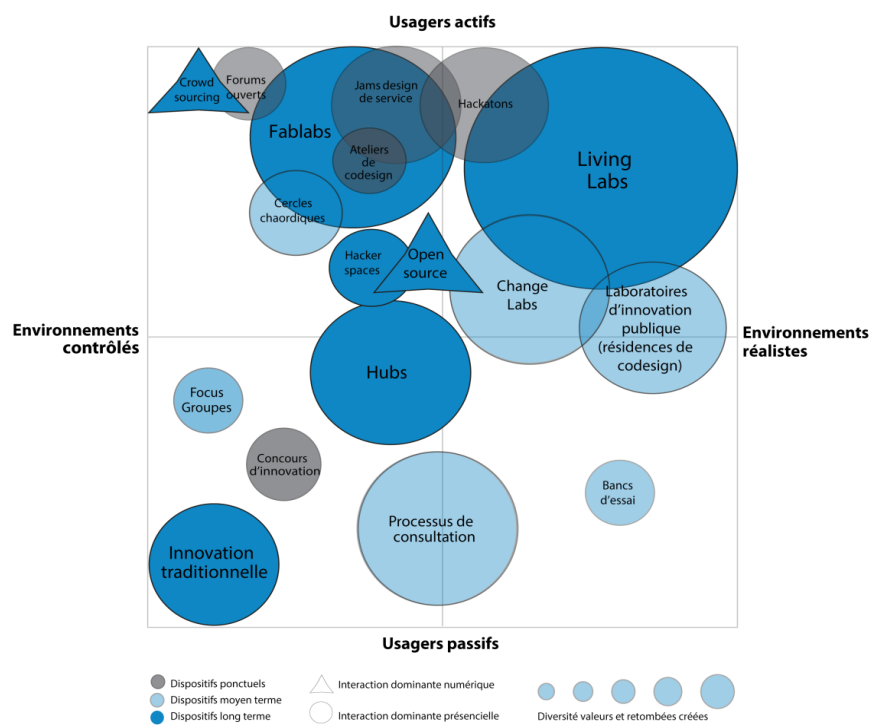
Usagers actifs

Environnements contrôlés

Environnements réalistes

Usagers passifs

Crowd sourcing

Forums ouverts

Jams design de service

Hackatons

Fablabs

Ateliers de codesign

Living Labs

Cercles chaordiques

Hacker spaces

Open source

Change Labs

Laboratoires d'innovation publique (résidences de codesign)

Hubs

Focus Groupes

Concours d'innovation

Bancs d'essai

Processus de consultation

Innovation traditionnelle

Dispositifs ponctuels
Dispositifs moyen terme
Dispositifs long terme

Interaction dominante numérique
Interaction dominante présencielle

Diversité valeurs et retombées créées